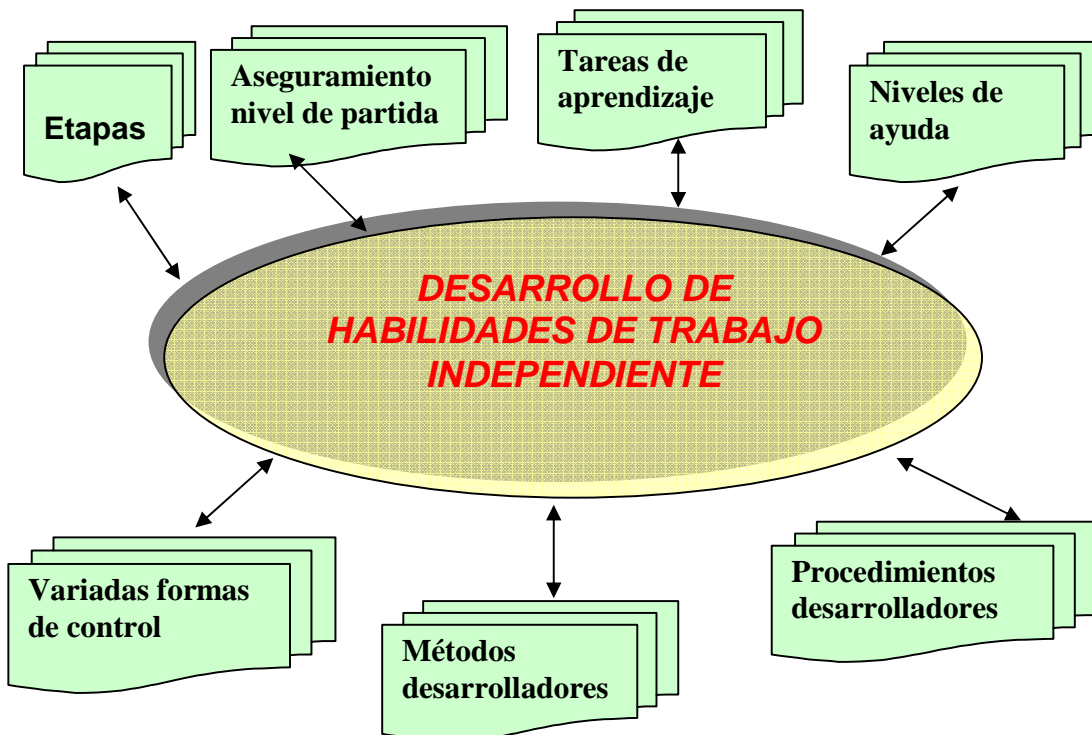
Etapas

Aseguramiento nivel de partida

Tareas de aprendizaje

Niveles de ayuda

DESARROLLO DE HABILIDADES DE TRABAJO INDEPENDIENTE

Variadas formas de control

Métodos desarrolladores

Procedimientos desarrolladores